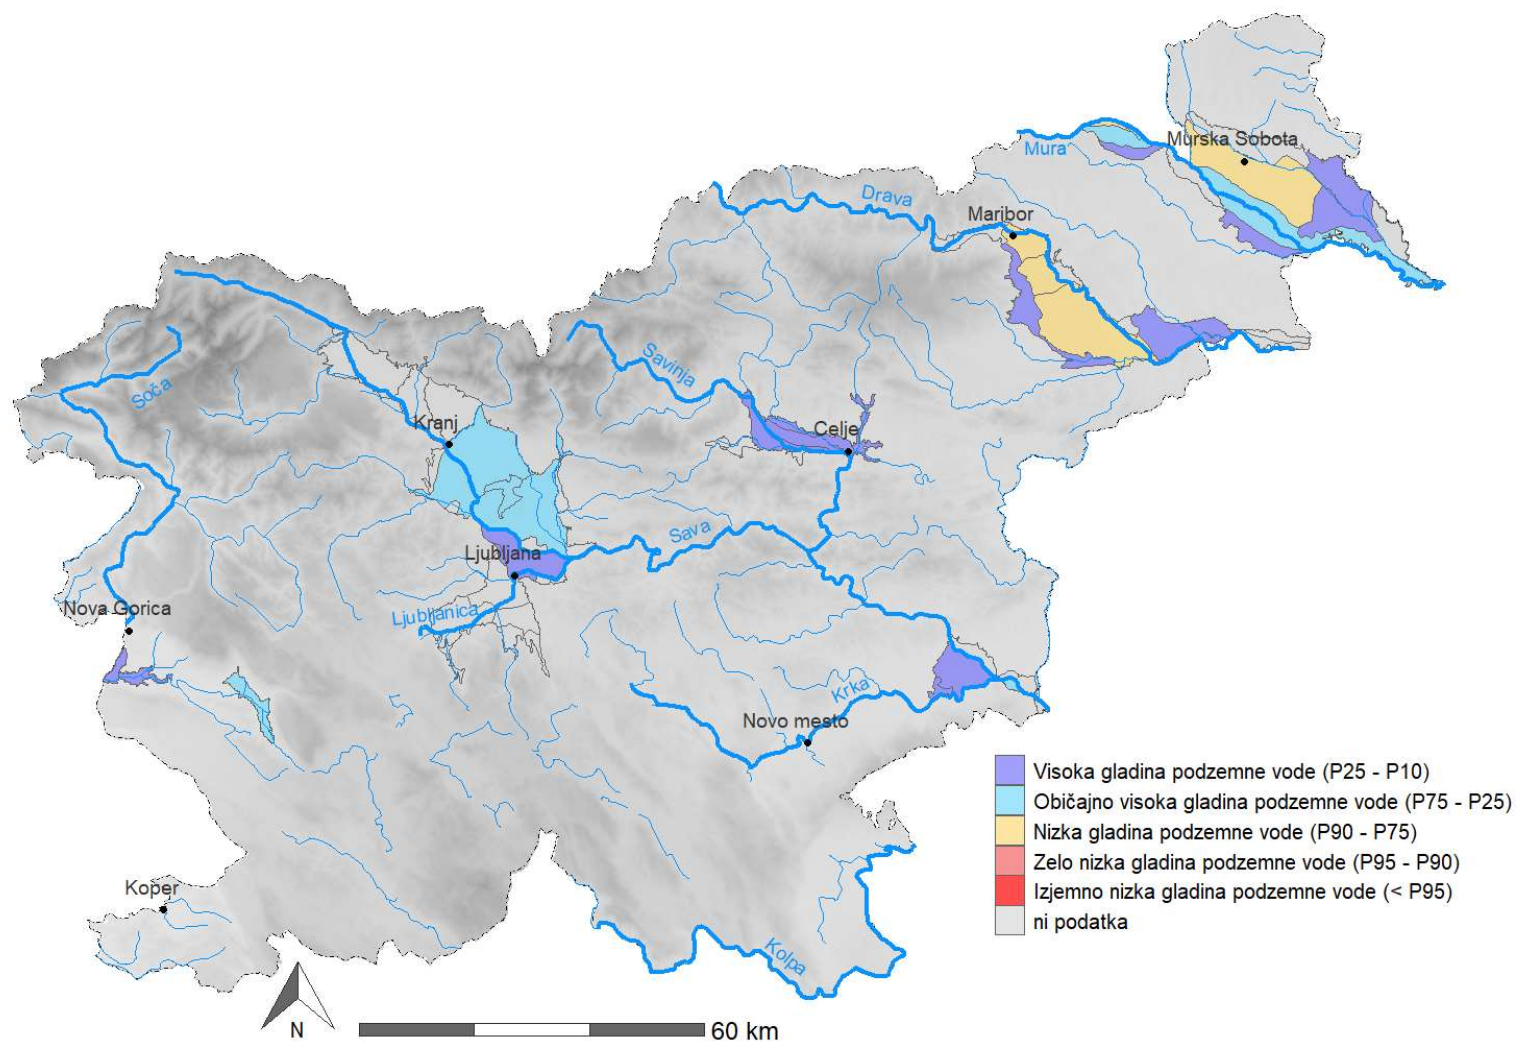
Murska Sobota
Mura
Drava
Maribor
Soča
Savinja
Kranj
Celje
Sava
Ljubljana
Nova Gorica
Ljubljanica
Krka
Novo mesto
Koper
Kolpa

Visoka gladina podzemne vode (P25 - P10)
Običajno visoka gladina podzemne vode (P75 - P25)
Nizka gladina podzemne vode (P90 - P75)
Zelo nizka gladina podzemne vode (P95 - P90)
Izjemno nizka gladina podzemne vode (< P95)
ni podatka

N
60 km